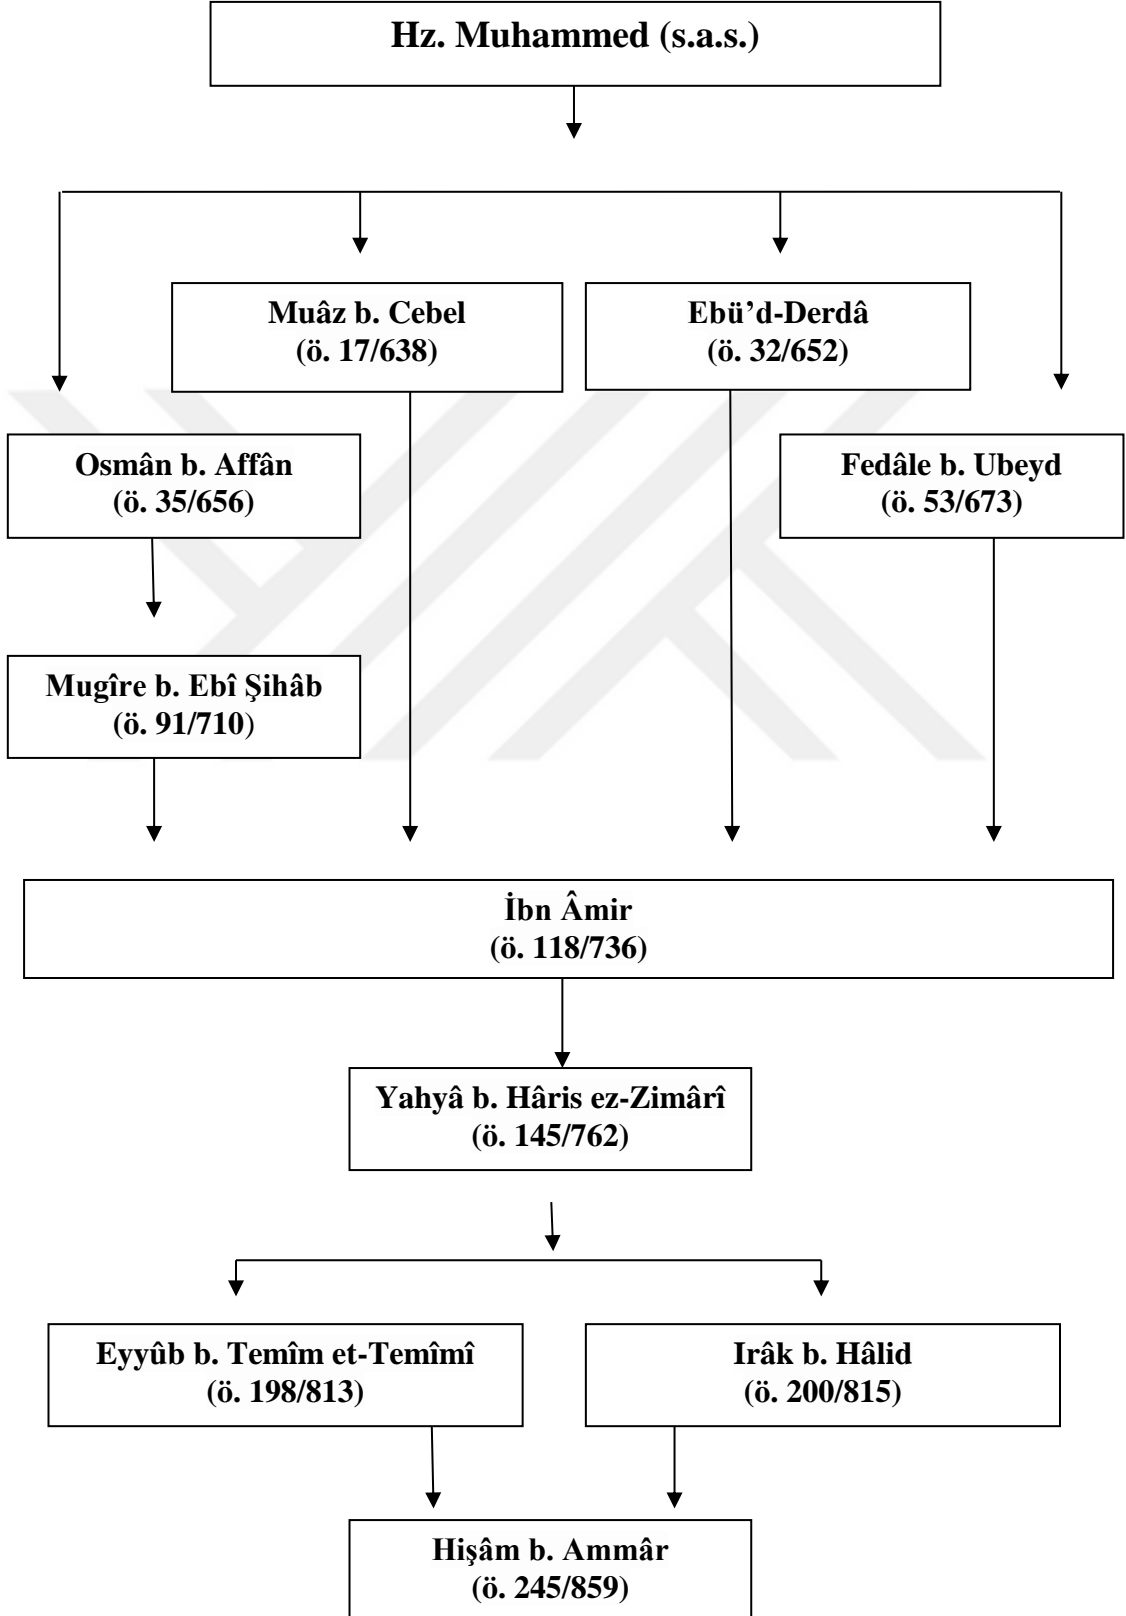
Hz. Muhammed (s.a.s.)

Muâz b. Cebel
(ö. 17/638)

Ebü'd-Derdâ
(ö. 32/652)

Osmân b. Affân
(ö. 35/656)

Fedâle b. Ubeyd
(ö. 53/673)

Mugîre b. Ebî Şihâb
(ö. 91/710)

İbn Âmir
(ö. 118/736)

Yahyâ b. Hâris ez-Zimârî
(ö. 145/762)

Eyyûb b. Temîm et-Temîmî
(ö. 198/813)

Irâk b. Hâlid
(ö. 200/815)

Hişâm b. Ammâr
(ö. 245/859)